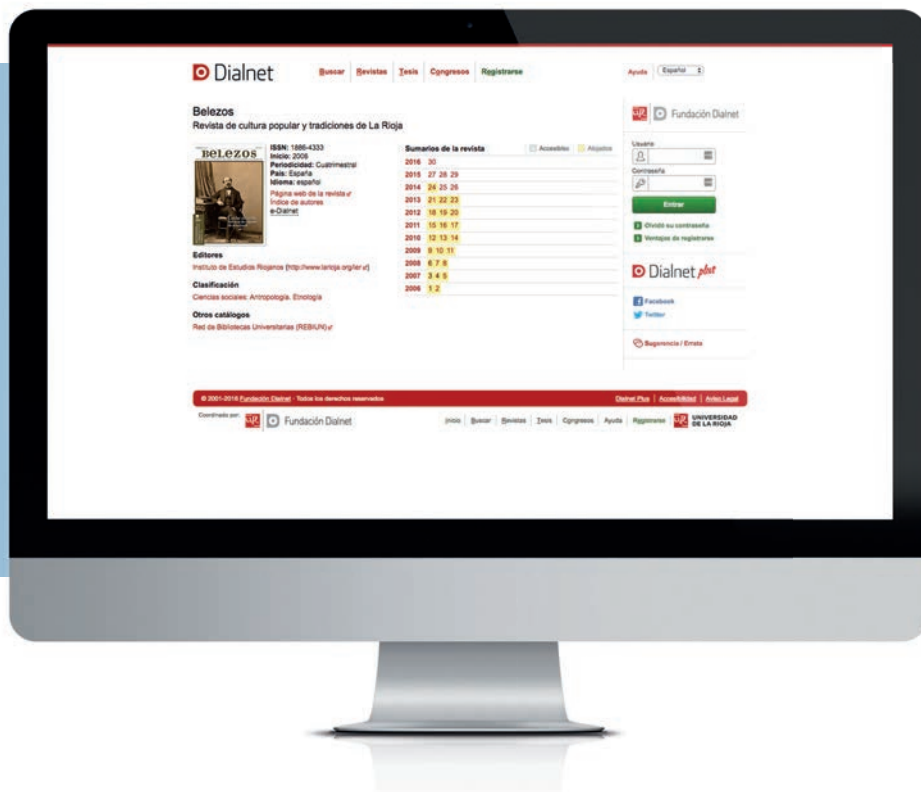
Dialnet Buscar Revistas Tesis Congresos Registrarse Ayuda Español

Belezos
Revista de cultura popular y tradiciones de La Rioja

BELEZOS

ISSN: 1886-4333
Inicio: 2006
Periodicidad: Cuatrimestral
País: España
Idioma: español
Página web de la revista
Índice de autores
e-Dialnet

Editores
Instituto de Estudios Riojanos (http://www.larioja.org/ier)

Clasificación
Ciencias sociales: Antropología. Etnología

Otros catálogos
Red de Bibliotecas Universitarias (REBIUN)

Sumarios de la revista Accesibles Alojados

| | |
|---|---|
| 2016 | 30 |
| 2015 | 27 28 29 |
| 2014 | 24 25 26 |
| 2013 | 21 22 23 |
| 2012 | 18 19 20 |
| 2011 | 15 16 17 |
| 2010 | 12 13 14 |
| 2009 | 9 10 11 |
| 2008 | 6 7 8 |
| 2007 | 3 4 5 |
| 2006 | 1 2 |

Fundación Dialnet
Usuario
Contraseña
Entrar
Olvidó su contraseña
Ventajas de registrarse

Dialnet plus

Facebook
Twitter

Sugerencia / Errata

© 2001-2016 Fundación Dialnet · Todos los derechos reservados
Dialnet Plus | Accesibilidad | Aviso Legal

Coordinado por: Fundación Dialnet
Inicio Buscar Revistas Tesis Congresos Ayuda Registrarse
UNIVERSIDAD DE LA RIOJA